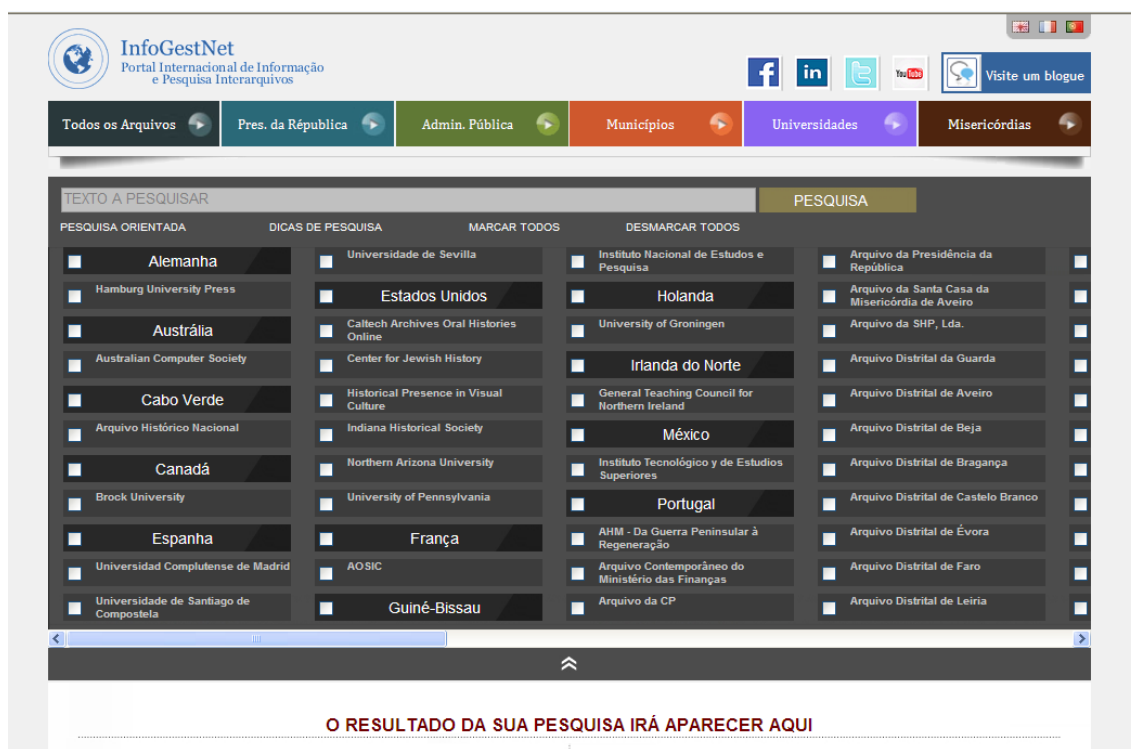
InfoGestNet
Portal Internacional de Informação e Pesquisa Interarquivos

YouTube

Visite um blogue

Todos os Arquivos
Pres. da República
Admin. Pública
Municípios
Universidades
Misericórdias

TEXTO A PESQUISAR
PESQUISA

PESQUISA ORIENTADA
DICAS DE PESQUISA
MARCAR TODOS
DESMARCAR TODOS

Alemanha
Hamburg University Press
Austrália
Australian Computer Society
Cabo Verde
Arquivo Histórico Nacional
Canadá
Brock University
Espanha
Universidad Complutense de Madrid
Universidade de Santiago de Compostela

Universidade de Sevilla
Estados Unidos
Caltech Archives Oral Histories Online
Center for Jewish History
Historical Presence in Visual Culture
Indiana Historical Society
Northern Arizona University
University of Pennsylvania
França
AOSIC
Guiné-Bissau

Instituto Nacional de Estudos e Pesquisa
Holanda
University of Groningen
Irlanda do Norte
General Teaching Council for Northern Ireland
México
Instituto Tecnológico y de Estudios Superiores
Portugal
AHM - Da Guerra Peninsular à Regeneração
Arquivo Contemporâneo do Ministério das Finanças
Arquivo da CP

Arquivo da Presidência da República
Arquivo da Santa Casa da Misericórdia de Aveiro
Arquivo da SHP, Lda.
Arquivo Distrital da Guarda
Arquivo Distrital de Aveiro
Arquivo Distrital de Beja
Arquivo Distrital de Bragança
Arquivo Distrital de Castelo Branco
Arquivo Distrital de Évora
Arquivo Distrital de Faro
Arquivo Distrital de Leiria

O RESULTADO DA SUA PESQUISA IRÁ APARECER AQUI